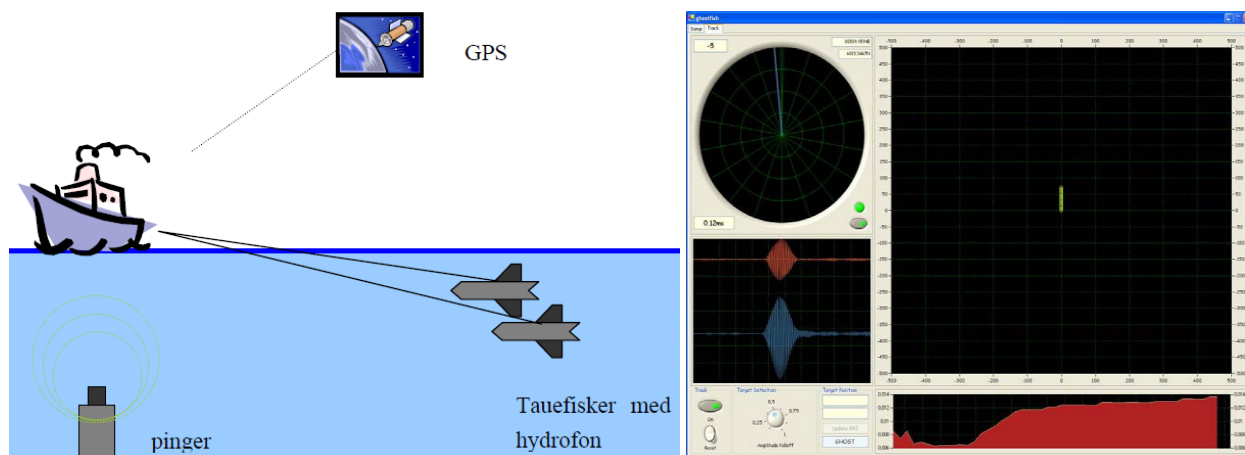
GPS

pinger

Tauefisker med hydrofon

ghostfish

Sonar Track

-5

0.12ms

Track

ON

Reset

Target Detection

0.5

0.25

0.75

0

1

Amplitude Falloff

Target Position

Update GPS

GHOST

-500 -400 -300 -200 -100 0 100 200 300 400 500

500 450 400 350 300 250 200 150 100 50 0 -50 -100 -150 -200 -250 -300 -350 -400 -450 -500

0.014 0.012 0.01 0.008 0.006